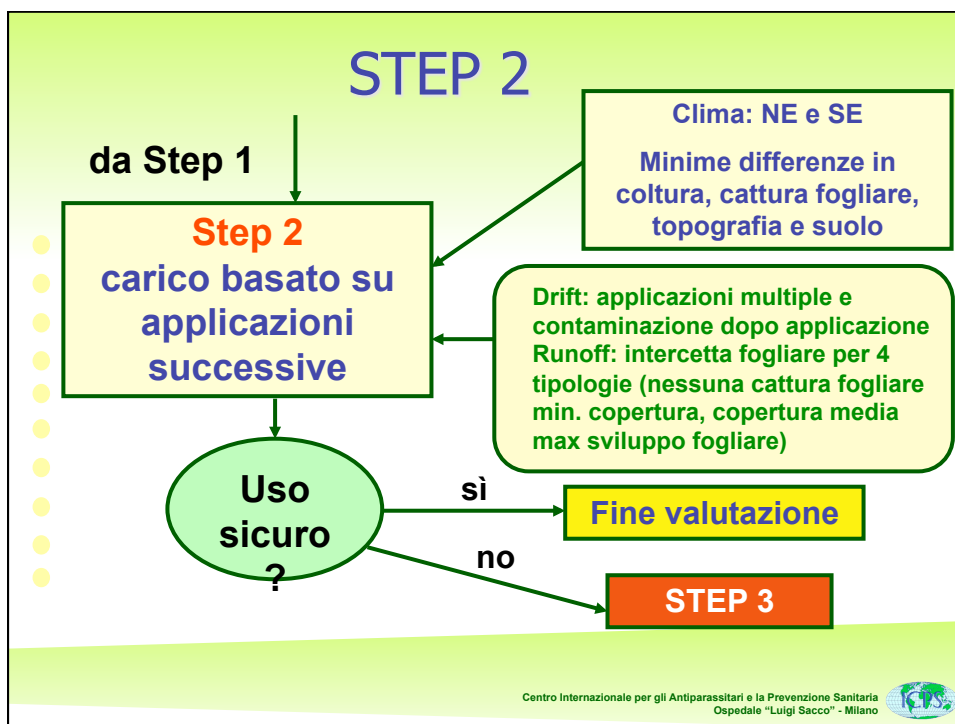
STEP 2

da Step 1

Clima: NE e SE

Minime differenze in coltura, cattura fogliare, topografia e suolo

Step 2
carico basato su applicazioni successive

Drift: applicazioni multiple e contaminazione dopo applicazione
Runoff: intercetta fogliare per 4 tipologie (nessuna cattura fogliare min. copertura, copertura media max sviluppo fogliare)

Uso sicuro ?

sì

Fine valutazione

no

STEP 3

Centro Internazionale per gli Antiparassitari e la Prevenzione Sanitaria
Ospedale "Luigi Sacco" - Milano

ICPS